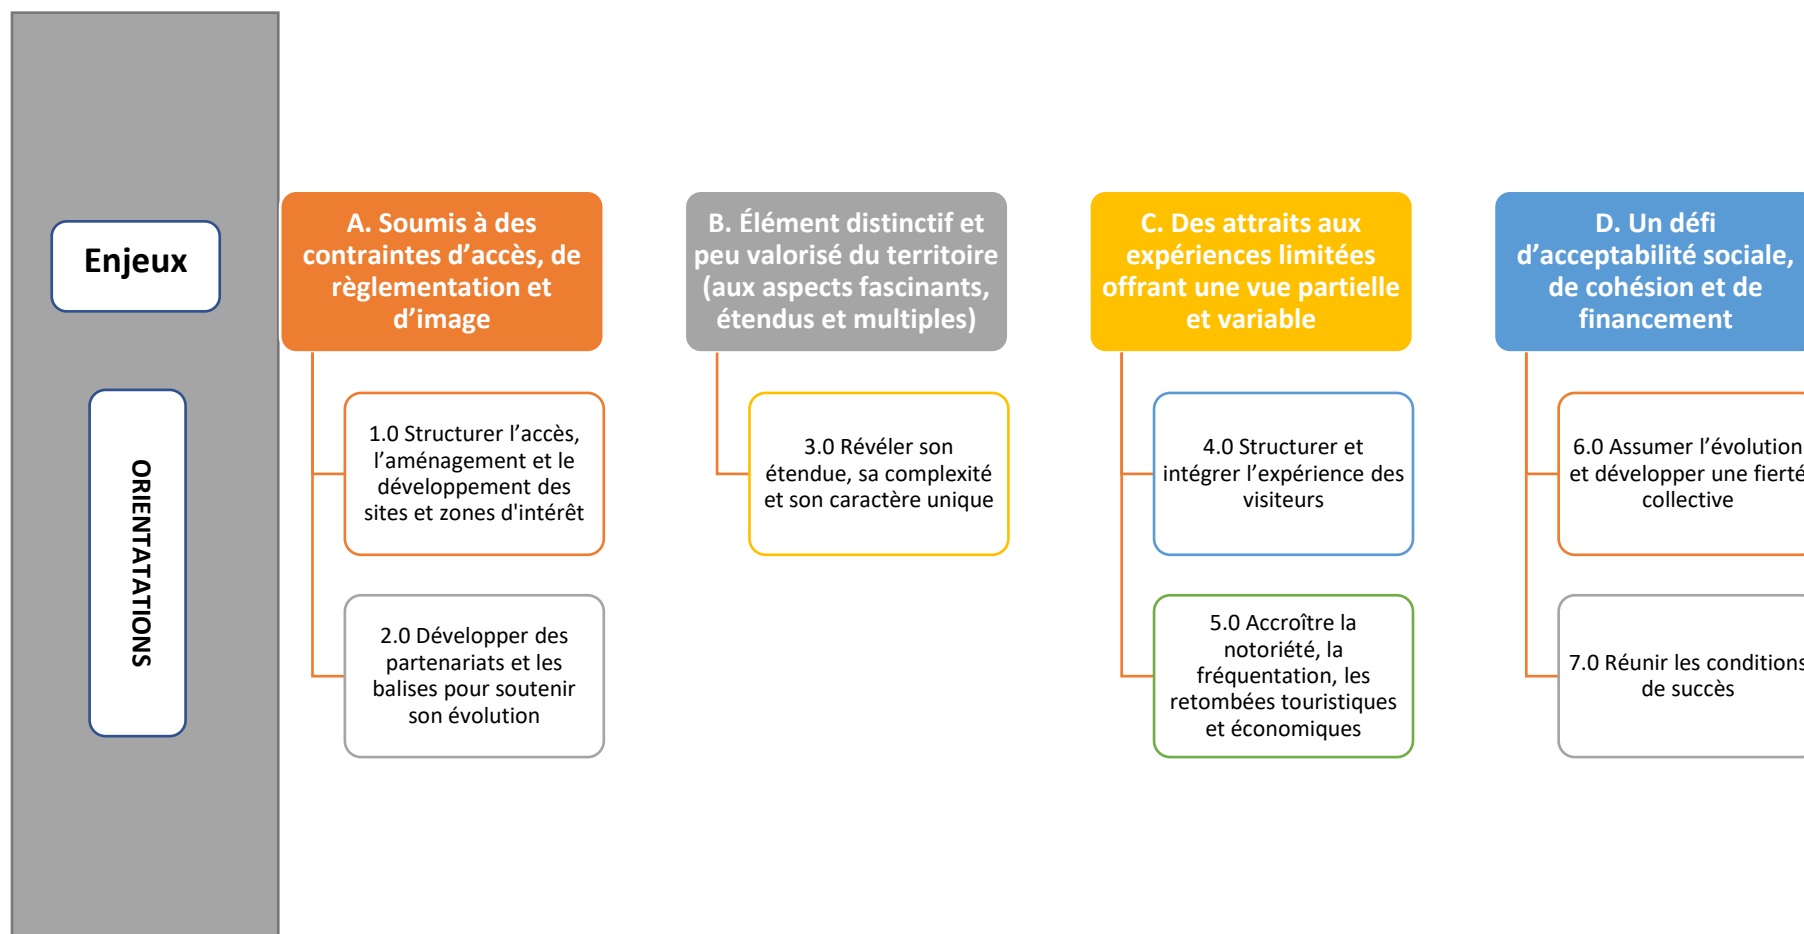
Enjeux

ORIENTATATIONS

A. Soumis à des contraintes d’accès, de règlementation et d’image

1.0 Structurer l’accès, l’aménagement et le développement des sites et zones d'intérêt

2.0 Développer des partenariats et les balises pour soutenir son évolution

B. Élément distinctif et peu valorisé du territoire (aux aspects fascinants, étendus et multiples)

3.0 Révéler son étendue, sa complexité et son caractère unique

C. Des attraits aux expériences limitées offrant une vue partielle et variable

4.0 Structurer et intégrer l’expérience des visiteurs

5.0 Accroître la notoriété, la fréquentation, les retombées touristiques et économiques

D. Un défi d’acceptabilité sociale, de cohésion et de financement

6.0 Assumer l’évolution et développer une fierté collective

7.0 Réunir les conditions de succès